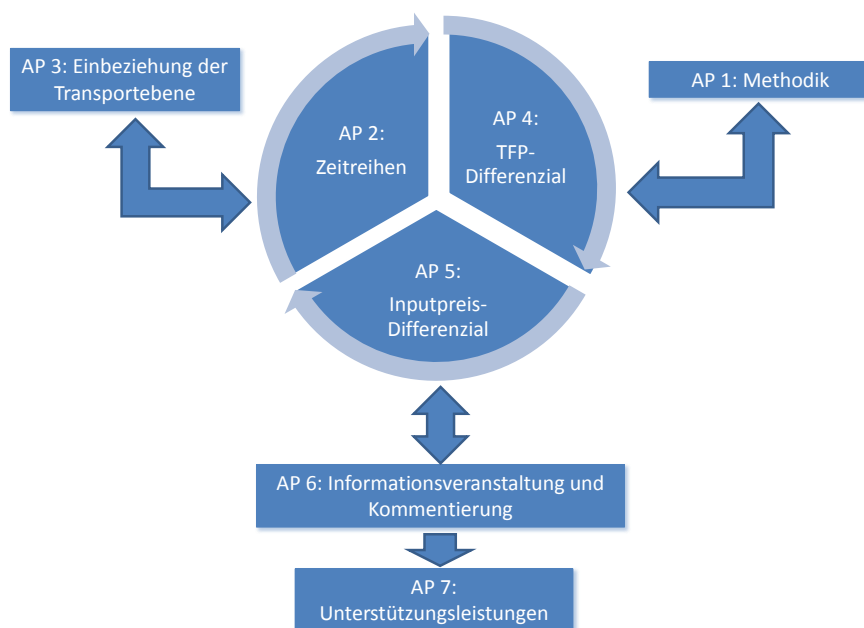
AP 3: Einbeziehung der Transportebene

AP 1: Methodik

AP 2: Zeitreihen

AP 4: TFP-Differenzial

AP 5: Inputpreis-Differenzial

AP 6: Informationsveranstaltung und Kommentierung

AP 7: Unterstützungsleistungen